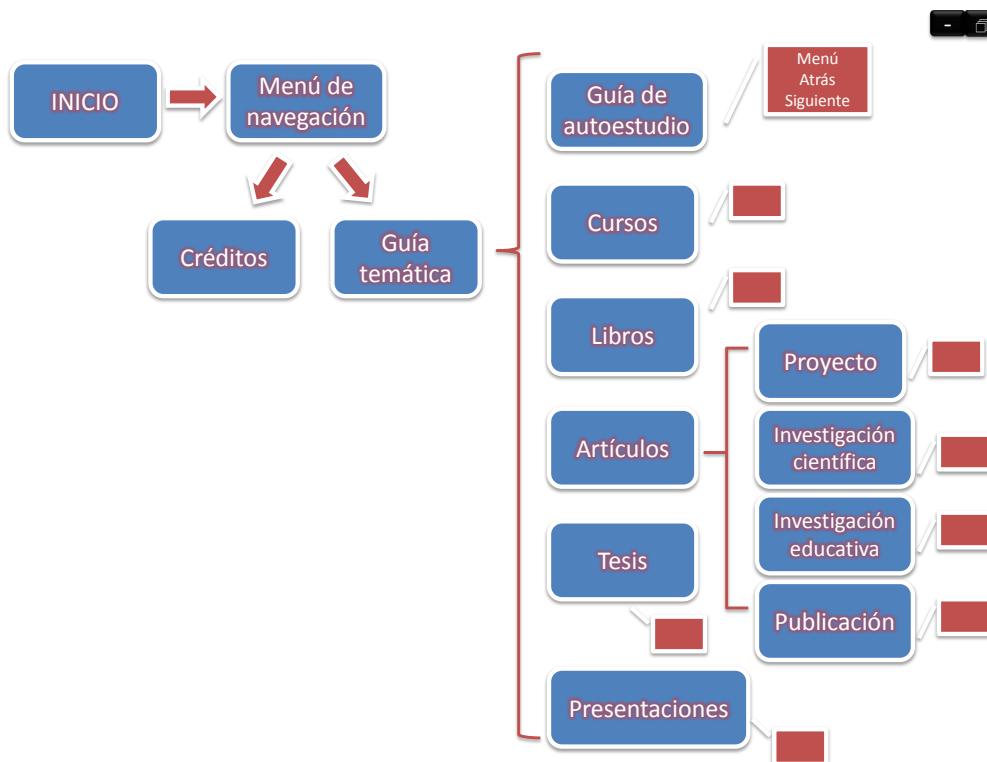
INICIO

Menú de navegación

Créditos

Guía temática

Guía de autoestudio

Menú
Atrás
Siguiente

Cursos

Libros

Artículos

Proyecto

Investigación científica

Investigación educativa

Publicación

Tesis

Presentaciones

-